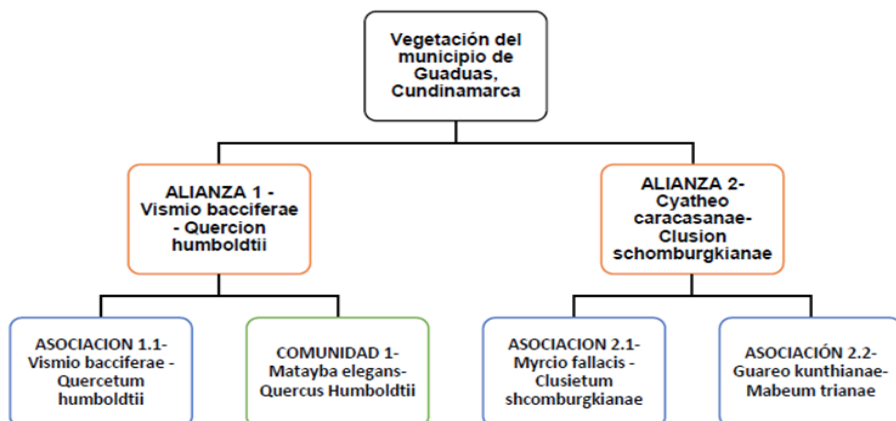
Vegetación del municipio de Guaduas, Cundinamarca

ALIANZA 1 - Vismio bacciferae - Quercion humboldtii

ALIANZA 2- Cyatheo caracasanae- Clusion schomburgkianae

ASOCIACION 1.1- Vismio bacciferae - Quercetum humboldtii

COMUNIDAD 1- Matayba elegans- Quercus Humboldtii

ASOCIACION 2.1- Myrcio fallacis - Clusietum shcomburgkianae

ASOCIACIÓN 2.2- Guareo kunthianae- Mabeum trianae